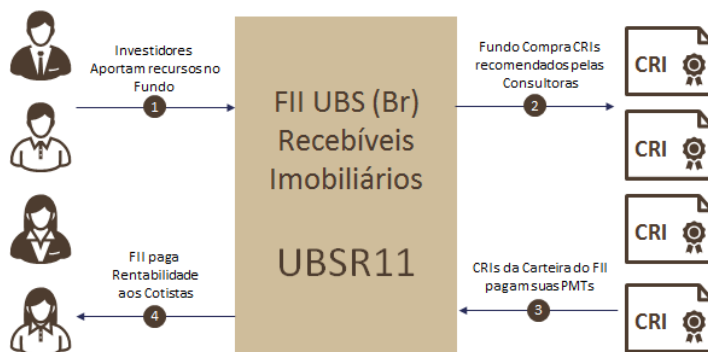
Investidores Aportam recursos no Fundo

1

FII UBS (Br) Recebíveis Imobiliários

UBSR11

Fundo Compra CRIs recomendados pelas Consultoras

2

CRI

CRI

CRI

CRI

FII paga Rentabilidade aos Cotistas

4

CRIs da Carteira do FII pagam suas PMTs

3